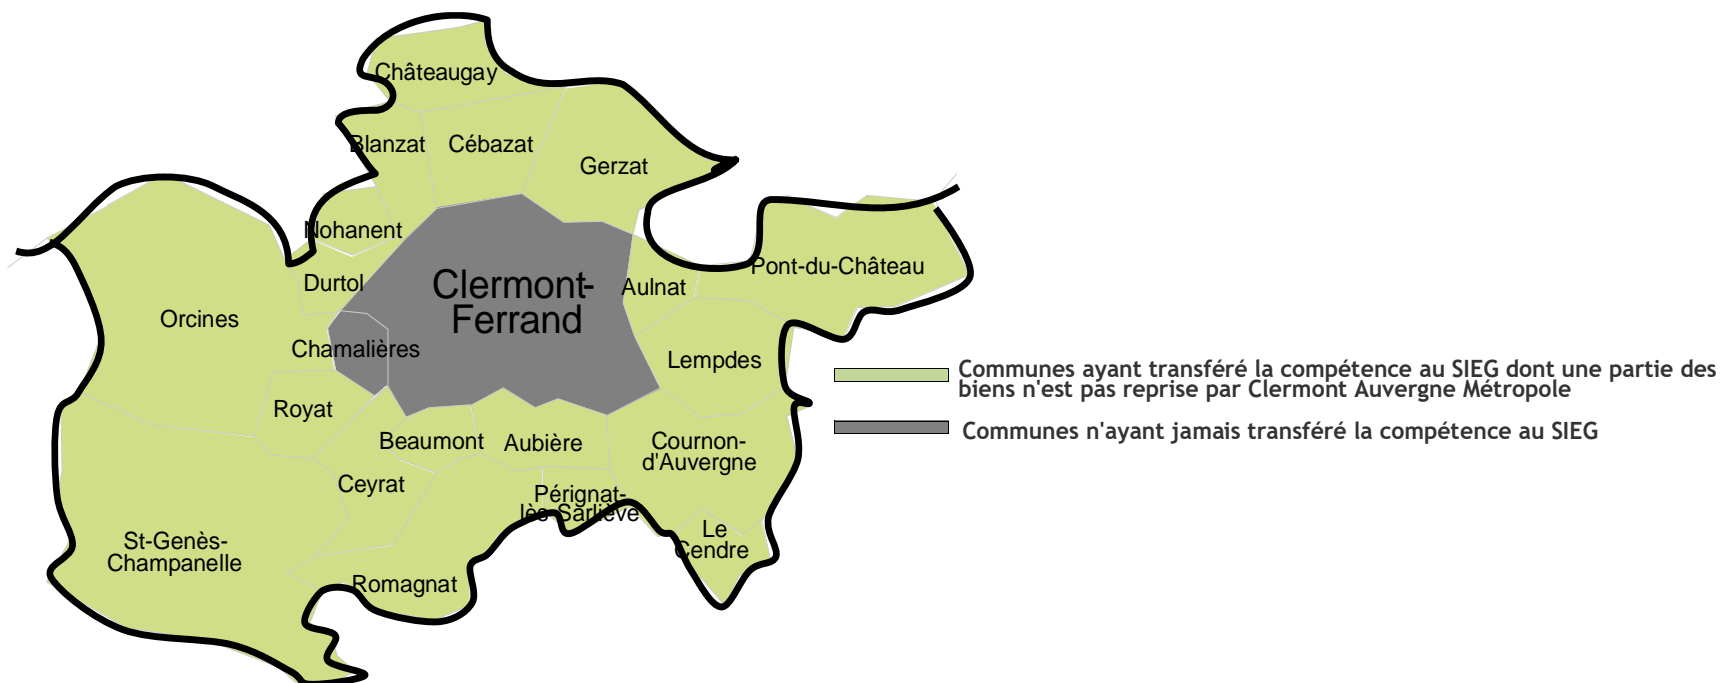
Châteaugay

Blanzat

Cébazat

Gerzat

Nohanent

Durtol

Clermont-Ferrand

Aulnat

Pont-du-Château

Orcines

Chamalières

Lempdes

Royat

Beaumont

Aubière

Cournon-d'Auvergne

Ceyrat

Pérignat-lès-Sarliève

Le Cendre

St-Genès-Champanelle

Romagnat

Communes ayant transféré la compétence au SIEG dont une partie des biens n'est pas reprise par Clermont Auvergne Métropole

Communes n'ayant jamais transféré la compétence au SIEG